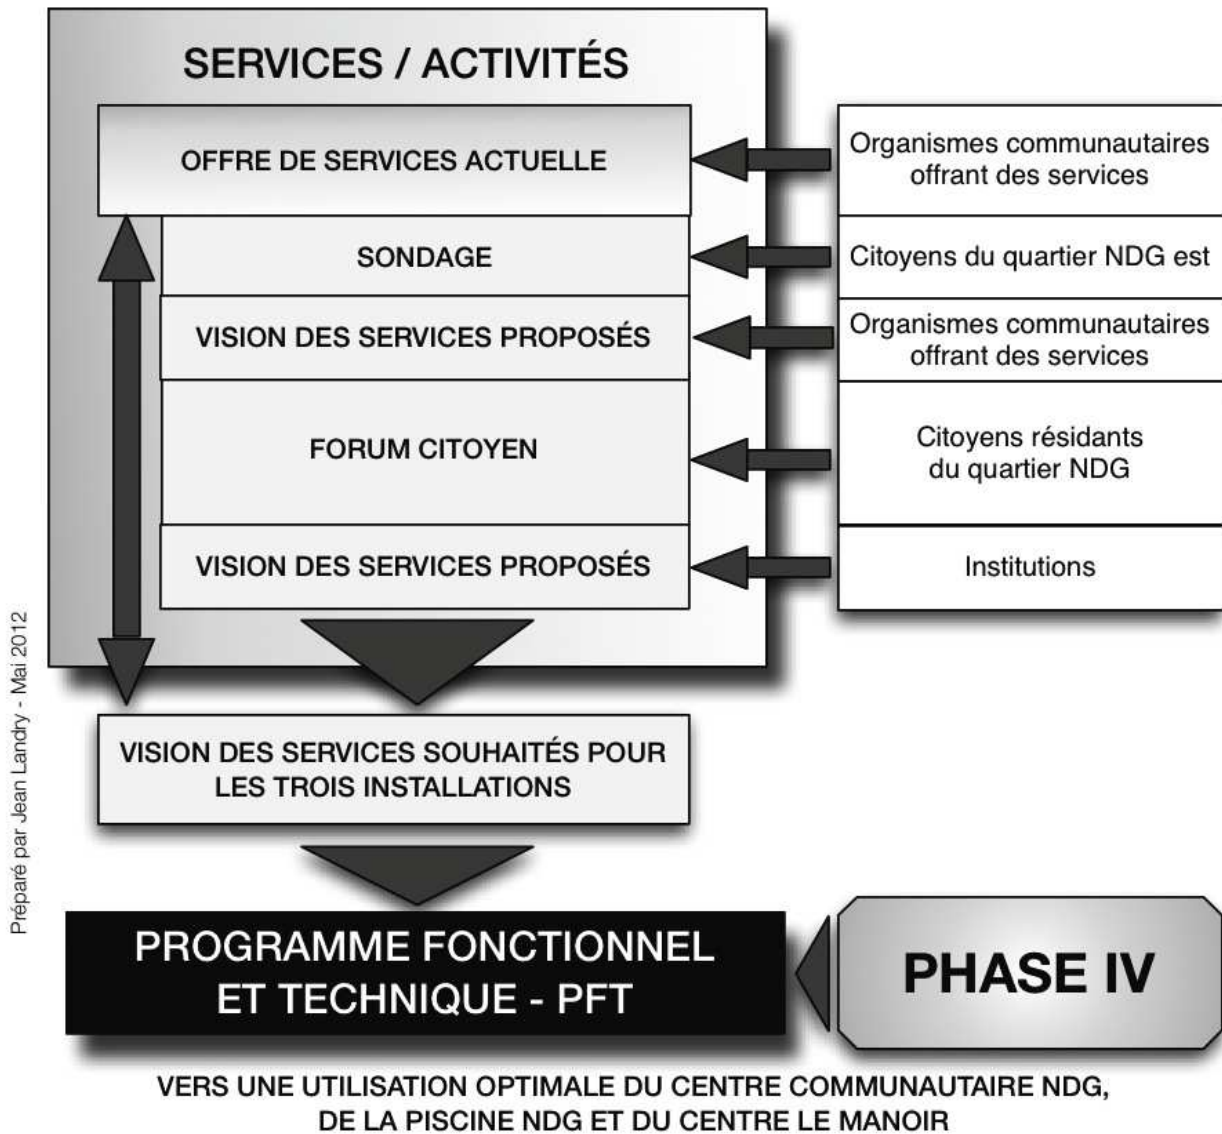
SERVICES / ACTIVITÉS

OFFRE DE SERVICES ACTUELLE

Organismes communautaires offrant des services

SONDAGE

Citoyens du quartier NDG est

VISION DES SERVICES PROPOSÉS

Organismes communautaires offrant des services

FORUM CITOYEN

Citoyens résidants du quartier NDG

VISION DES SERVICES PROPOSÉS

Institutions

VISION DES SERVICES SOUHAITÉS POUR LES TROIS INSTALLATIONS

PROGRAMME FONCTIONNEL ET TECHNIQUE - PFT

PHASE IV

VERS UNE UTILISATION OPTIMALE DU CENTRE COMMUNAUTAIRE NDG, DE LA PISCINE NDG ET DU CENTRE LE MANOIR

Préparé par Jean Landry - Mai 2012